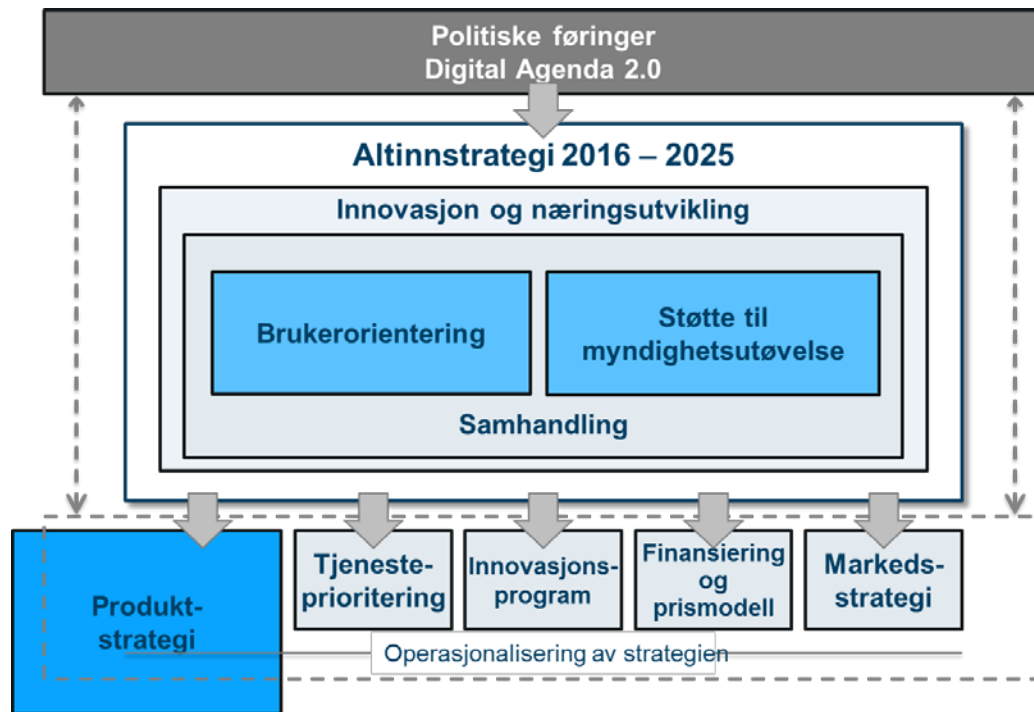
Politiske føringer
Digital Agenda 2.0

Altinnstrategi 2016 – 2025

Innovasjon og næringsutvikling

Brukerorientering

Støtte til myndighetsutøvelse

Samhandling

Produkt-strategi

Tjeneste-prioritering

Innovasjons-program

Finansiering og prismodell

Markeds-strategi

Operasjonalisering av strategien